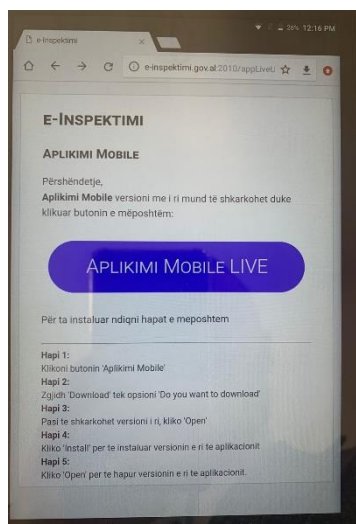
26% 12:16 PM

e-Inspektimi

e-inspektimi.gov.al:2010/appLiveU

E-INSPEKTIMI

APLIKIMI MOBILE

Përshëndetje,
Aplikimi Mobile versioni me i ri mund të shkarkohet duke klikuar butonin e mëposhtëm:

APLIKIMI MOBILE LIVE

Për ta instaluar ndiqni hapat e meposhtem

Hapi 1:
Klikoni butonin 'Aplikimi Mobile'
Hapi 2:
Zgjidh 'Download' tek opsioni 'Do you want to download'
Hapi 3:
Pasi te shkarkohet versioni i ri, kliko 'Open'
Hapi 4:
Kliko 'Install' per te instaluar versionin e ri te aplikacionit
Hapi 5:
Kliko 'Open' per te hapur versionin e ri te aplikacionit.